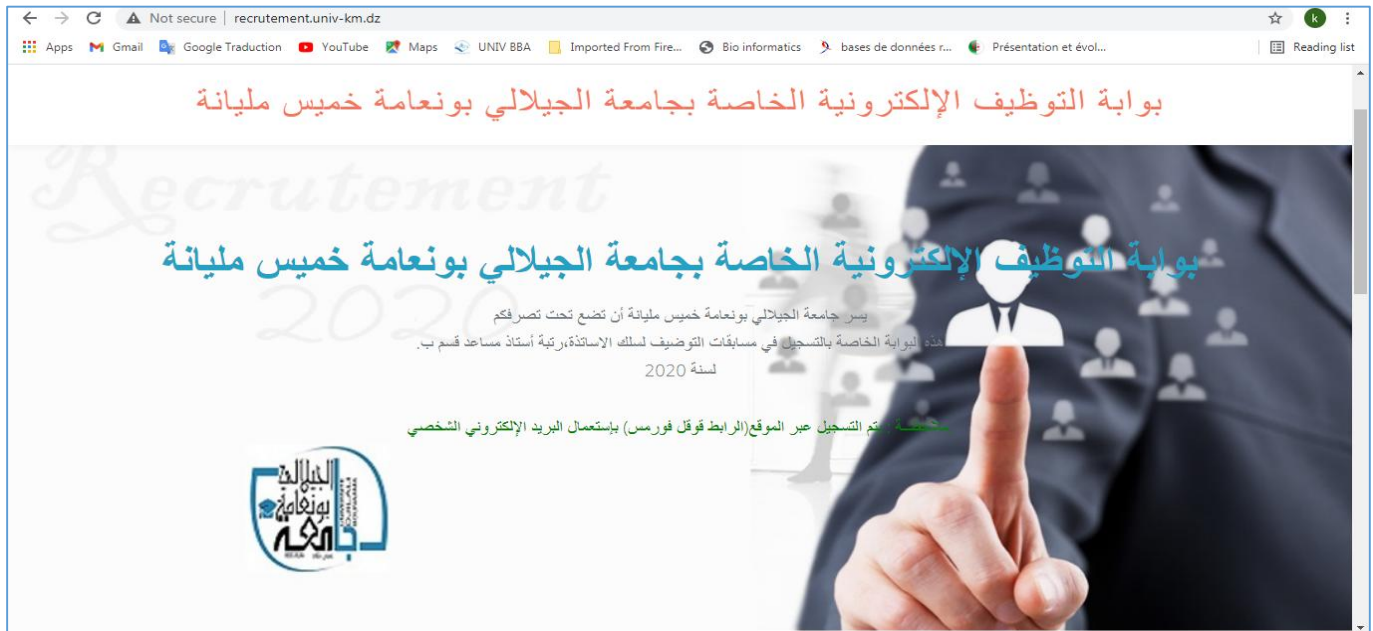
Not secure | recrutement.univ-km.dz

Apps Gmail Google Traduction YouTube Maps UNIV BBA Imported From Fire... Bio informatics bases de données r... Présentation et évol... Reading list

بوابة التوظيف الإلكترونية الخاصة بجامعة الجيلالي بونعامة خميس مليانة

Recrutement 2020

بوابة التوظيف الإلكترونية الخاصة بجامعة الجيلالي بونعامة خميس مليانة

يسر جامعة الجيلالي بونعامة خميس مليانة أن تضع تحت تصرفكم
هذه البوابة الخاصة بالتسجيل في مسابقات التوظيف لسلك الاساتذة،رتبة أستاذ مساعد قسم ب.
لسنة 2020

ملاحظة : يتم التسجيل عبر الموقع(الرابط قوقل فورمس) بإستعمال البريد الإلكتروني الشخصي

جامعة الجيلالي بونعامة